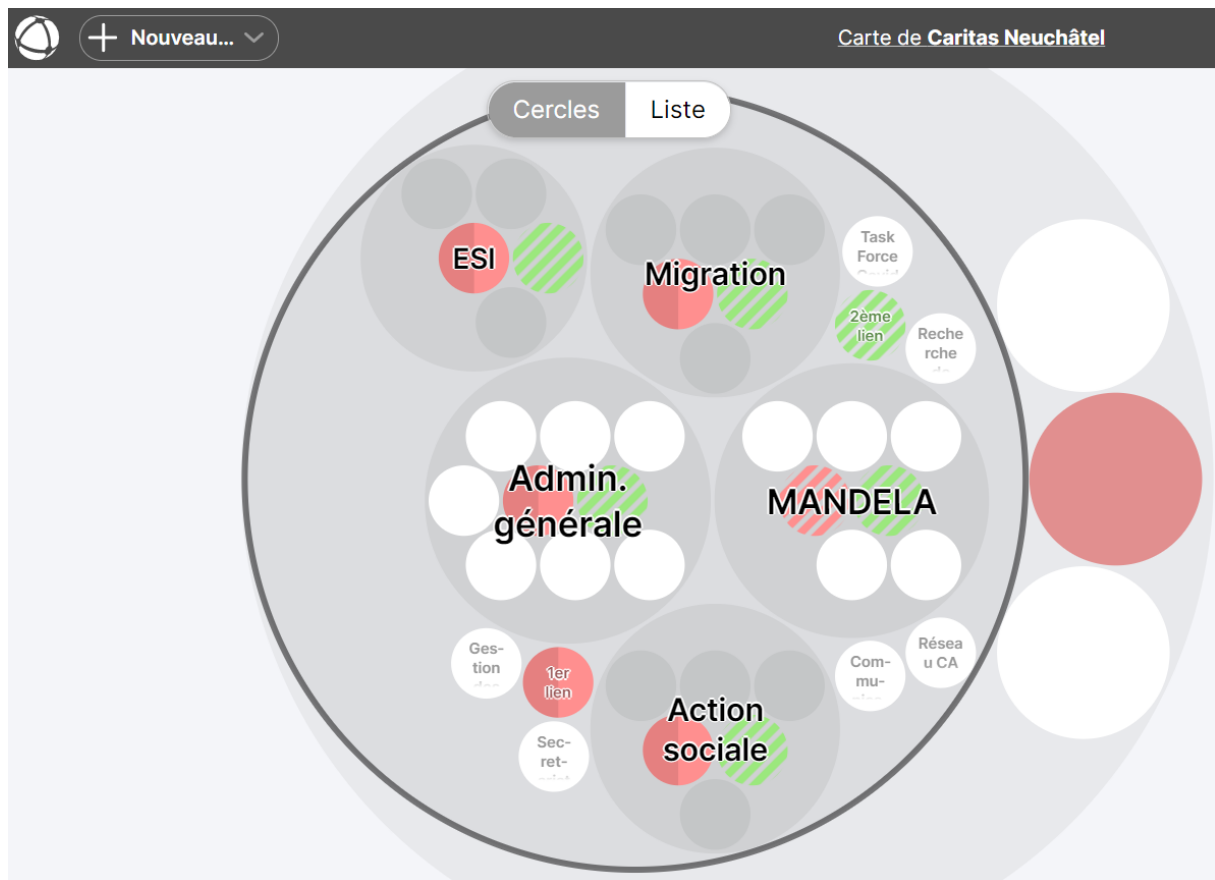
Nouveau...

Carte de **Caritas Neuchâtel**

Cercles | Liste

ESI

Migration

Task Force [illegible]

2ème lien

Reche rche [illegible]

Admin. générale

MANDELA

Ges- tion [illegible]

1er lien

Sec- ret- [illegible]

Action sociale

Com- mu- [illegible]

Résea u CA